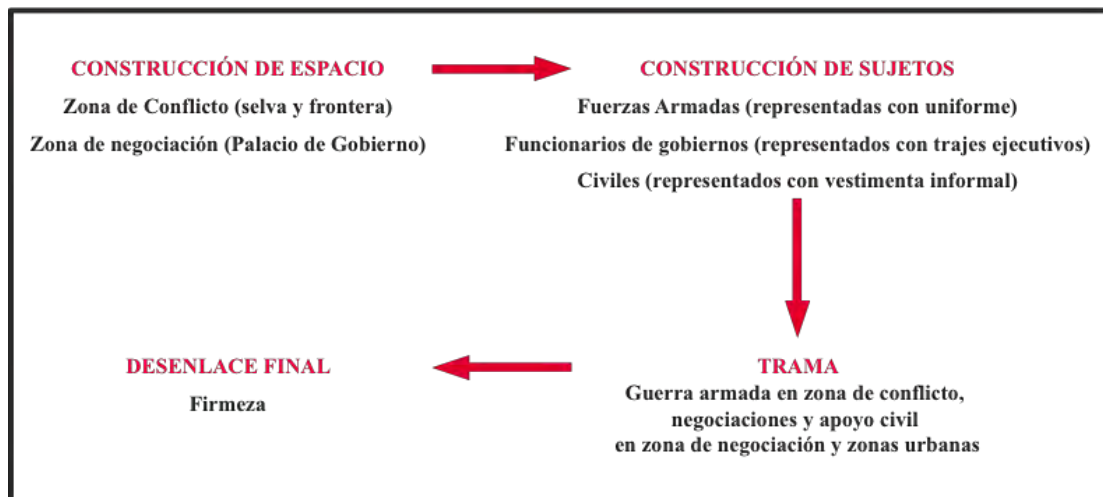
CONSTRUCCIÓN DE ESPACIO
Zona de Conflicto (selva y frontera)
Zona de negociación (Palacio de Gobierno)

CONSTRUCCIÓN DE SUJETOS
Fuerzas Armadas (representadas con uniforme)
Funcionarios de gobiernos (representados con trajes ejecutivos)
Civiles (representados con vestimenta informal)

TRAMA
Guerra armada en zona de conflicto, negociaciones y apoyo civil en zona de negociación y zonas urbanas

DESENLACE FINAL
Firmeza